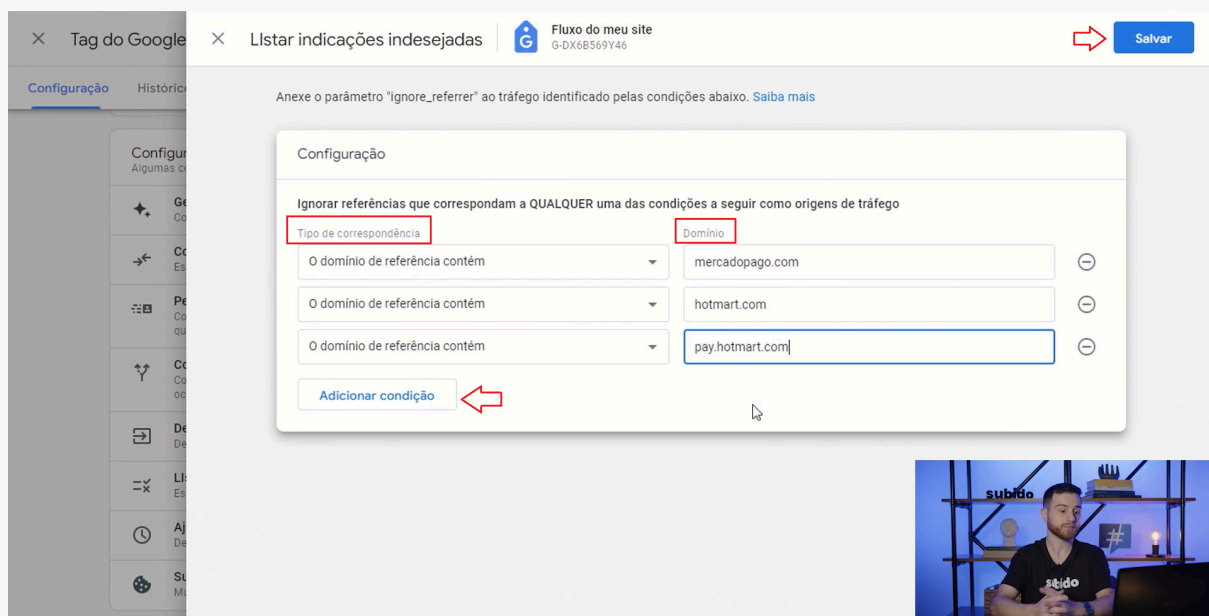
× Tag do Google

Configuração Históric

Configur
Algumas c

Ge
Co

Co
Es

Pe
Co
qu

Co
Co
oc

De
De

Li
Es

Aj
De

Su
Mu

× LIstar indicações indesejadas

Fluxo do meu site
G-DX6B569Y46

Salvar

Anexe o parâmetro "ignore_referrer" ao tráfego identificado pelas condições abaixo. Saiba mais

Configuração

Ignorar referências que correspondam a QUALQUER uma das condições a seguir como origens de tráfego

| Tipo de correspondência | Domínio |
|---|---|
| O domínio de referência contém | mercadopago.com |
| O domínio de referência contém | hotmart.com |
| O domínio de referência contém | pay.hotmart.com |

Adicionar condição

subido
studo